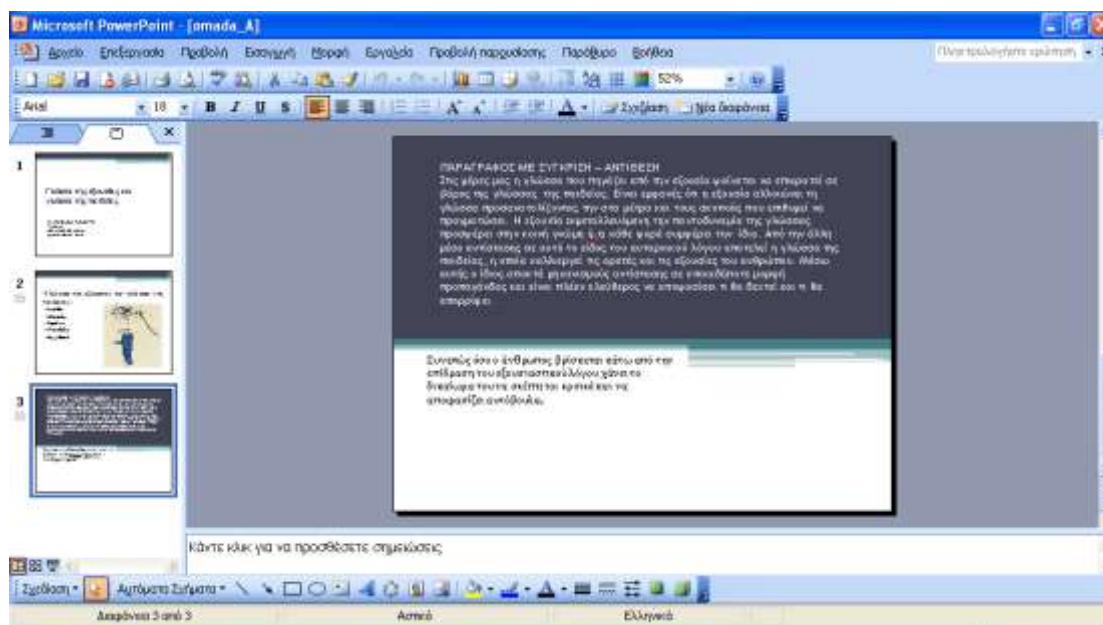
Microsoft PowerPoint - [omada_A]

Αρχείο Επεξεργασία Προβολή Εισαγωγή Μορφή Εργαλεία Προβολή παρουσίασης Παράθυρο Βοήθεια

Πληκτρολογήστε ερώτηση

52%

Arial 18 B I U S Σχεδίαση Νέα διαφάνεια

1

Γνώσεις της εξουσίας και γλώσσα της παιδείας

2

3

ΠΑΡΑΓΡΑΦΟΣ ΜΕ ΣΥΓΚΡΙΣΗ – ΑΝΤΙΘΕΣΗ
Στις μέρες μας η γλώσσα που πηγάζει από την εξουσία φαίνεται να επικρατεί σε βάρος της γλώσσας της παιδείας. Είναι φανερό ότι η εξουσία αλλοιώνει τη γλώσσα προσαρμόζοντάς την στα μέτρα και τους σκοπούς που επιθυμεί να πραγματώσει. Η εξουσία εκμεταλλευόμενη την πειστικότητα της γλώσσας προσφέρει στην κοινή γνώμη ό,τι κάθε φορά συμφέρει την ίδια. Από την άλλη μέρα αντίθετος σε αυτό το είδος του αυταρχικού λόγου αποτελεί η γλώσσα της παιδείας, η οποία καλλιεργεί τις αρετές και τις εξουσίες του ανθρώπου. Μέσω αυτής ο λόγος αποκτά μηχανισμούς αντίστασης σε οποιαδήποτε μορφή προπαγάνδας και είναι πλέον ελεύθερος να αποφασίσει τι θα δεχτεί και τι θα απορρίψει.

Συνεπώς όσο ο άνθρωπος βρίσκεται κάτω από την επίδραση του εξουσιαστικού λόγου χάνει το δικαίωμα του να σκέφτεται κριτικά και να αποφασίζει αυτόβουλα.

Κάντε κλικ για να προσθέσετε σημειώσεις

Σχεδίαση Αυτόματα Σχήματα

Διαφάνεια 3 από 3 Αστικό Ελληνικά